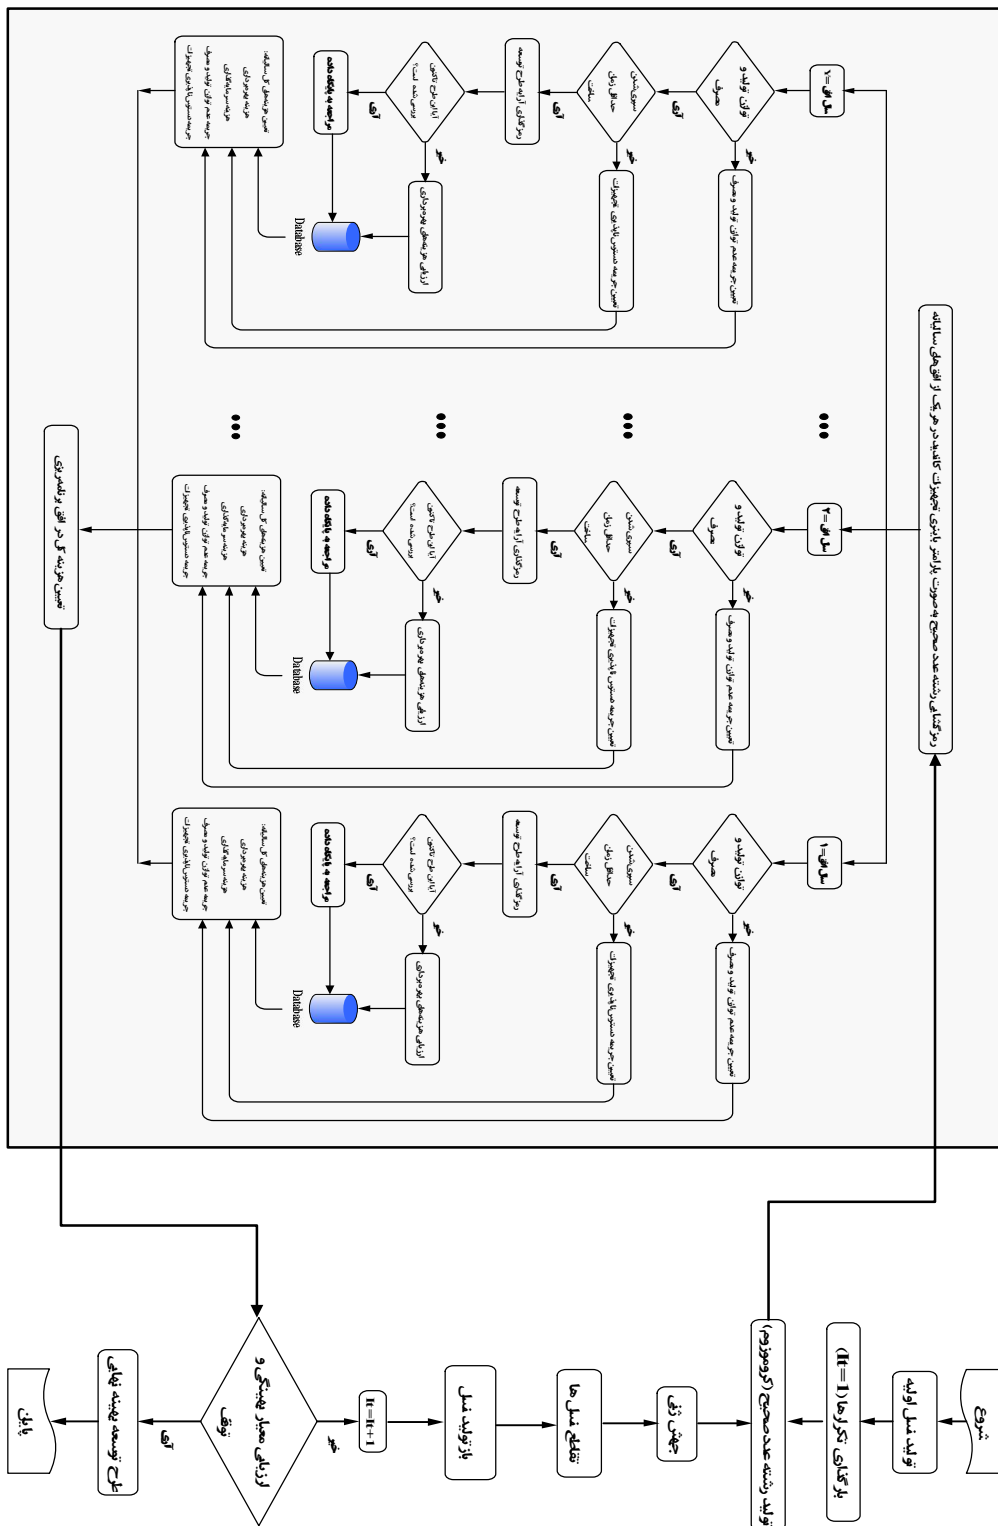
شروع

تولید نسل اولیه

بارگذاری تکرار ها (It=1)

تولید رشته عدد صحیح (کروموزوم)

جهش ژن

تقاطع نسل ها

بازتولید نسل

It=It+1

ارزیابی معیار همگرایی و توقف

خیر

آری

طرح توسعه بهینه نهایی

پایان

رمزگشایی رشته عدد صحیح به صورت برنامه توسعه تجهیزات کاندید در هر یک از افق های سالیانه

سال افق=1

توازن تولید و مصرف

خیر

آری

تعیین جریمه عدم توازن تولید و مصرف

سطوح شدن حداقل زمان ساخت

تعیین جریمه دستیابی نامطلوب به تجهیزات

رمزگشایی آرایه طرح توسعه

آیا این طرح قبلاً بررسی شده است؟

ارزیابی هزینه های بهره برداری

مراجعه به پایگاه داده

Database

تعیین هزینه کل سالیانه: هزینه بهره برداری هزینه سرمایه گذاری جریمه عدم توازن تولید و مصرف جریمه دستیابی نامطلوب تجهیزات

سال افق=2

توازن تولید و مصرف

خیر

آری

تعیین جریمه عدم توازن تولید و مصرف

سطوح شدن حداقل زمان ساخت

تعیین جریمه دستیابی نامطلوب به تجهیزات

رمزگشایی آرایه طرح توسعه

آیا این طرح قبلاً بررسی شده است؟

ارزیابی هزینه های بهره برداری

مراجعه به پایگاه داده

Database

تعیین هزینه کل سالیانه: هزینه بهره برداری هزینه سرمایه گذاری جریمه عدم توازن تولید و مصرف جریمه دستیابی نامطلوب تجهیزات

سال افق=Y

توازن تولید و مصرف

خیر

آری

تعیین جریمه عدم توازن تولید و مصرف

سطوح شدن حداقل زمان ساخت

تعیین جریمه دستیابی نامطلوب به تجهیزات

رمزگشایی آرایه طرح توسعه

آیا این طرح قبلاً بررسی شده است؟

ارزیابی هزینه های بهره برداری

مراجعه به پایگاه داده

Database

تعیین هزینه کل سالیانه: هزینه بهره برداری هزینه سرمایه گذاری جریمه عدم توازن تولید و مصرف جریمه دستیابی نامطلوب تجهیزات

تعیین هزینه کل در افق برنامه ریزی